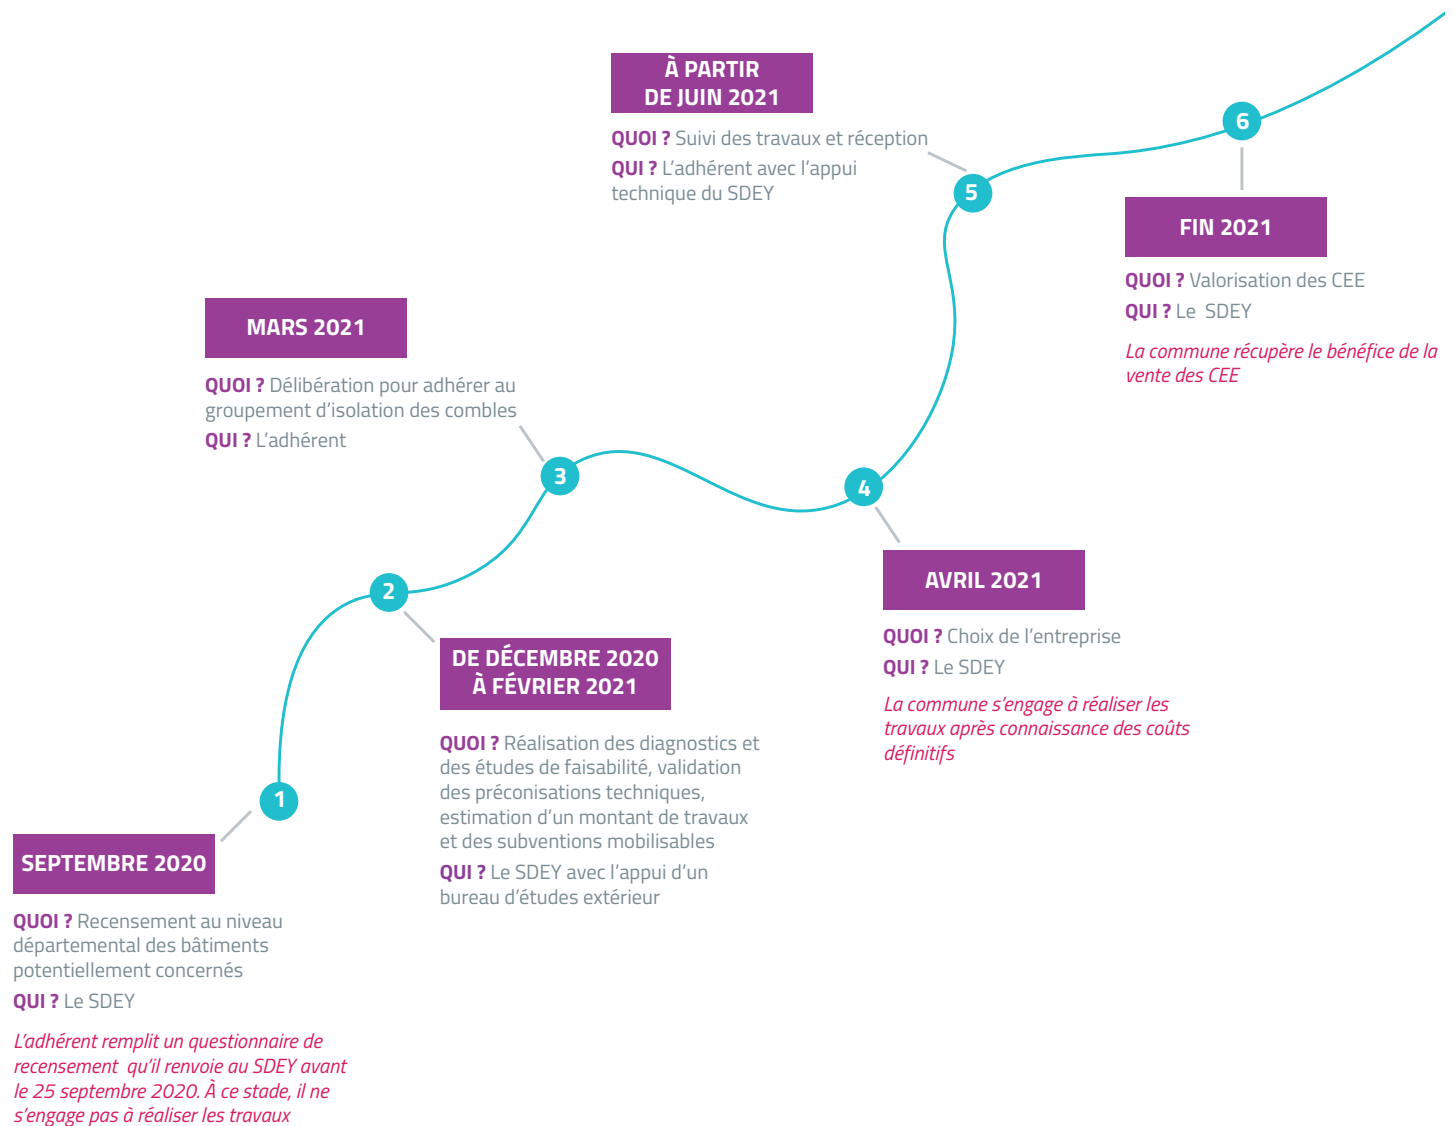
1

SEPTEMBRE 2020

QUOI ? Recensement au niveau départemental des bâtiments potentiellement concernés

QUI ? Le SDEY

L'adhérent remplit un questionnaire de recensement qu'il renvoie au SDEY avant le 25 septembre 2020. À ce stade, il ne s'engage pas à réaliser les travaux

2

DE DÉCEMBRE 2020 À FÉVRIER 2021

QUOI ? Réalisation des diagnostics et des études de faisabilité, validation des préconisations techniques, estimation d'un montant de travaux et des subventions mobilisables

QUI ? Le SDEY avec l'appui d'un bureau d'études extérieur

3

MARS 2021

QUOI ? Délibération pour adhérer au groupement d'isolation des combles

QUI ? L'adhérent

4

AVRIL 2021

QUOI ? Choix de l'entreprise

QUI ? Le SDEY

La commune s'engage à réaliser les travaux après connaissance des coûts définitifs

5

À PARTIR DE JUIN 2021

QUOI ? Suivi des travaux et réception

QUI ? L'adhérent avec l'appui technique du SDEY

6

FIN 2021

QUOI ? Valorisation des CEE

QUI ? Le SDEY

La commune récupère le bénéfice de la vente des CEE